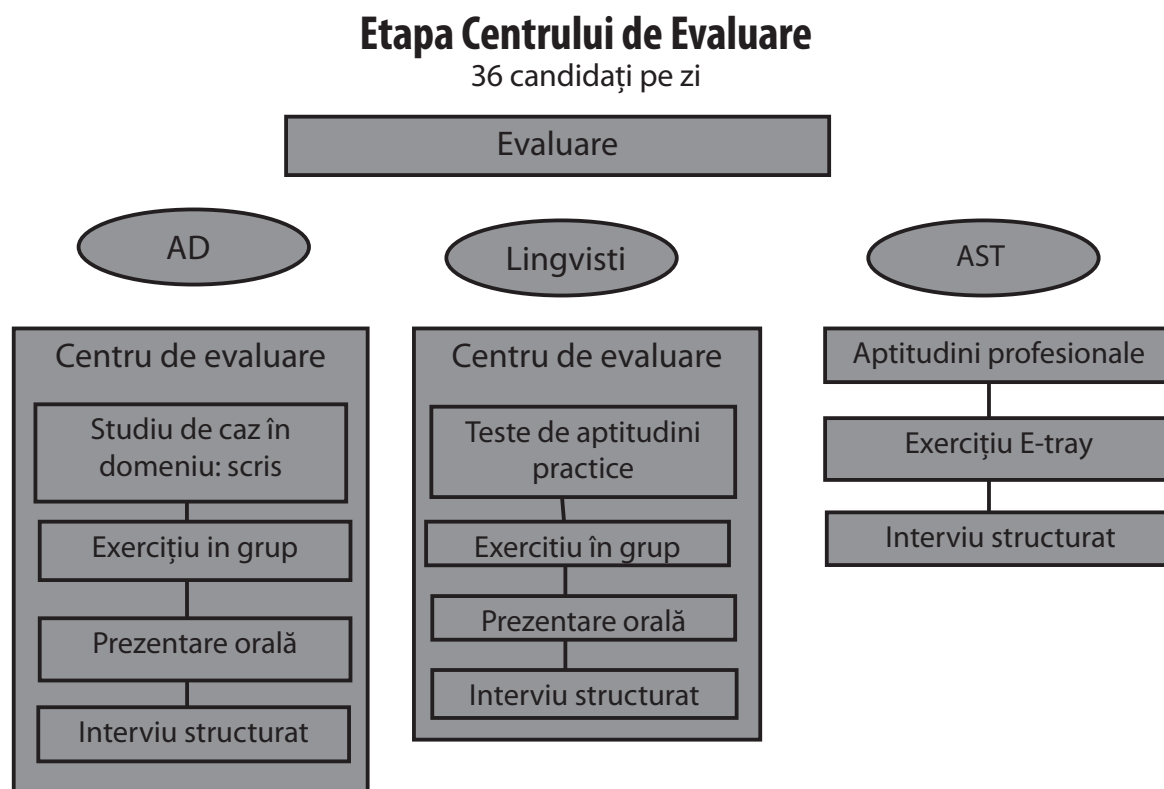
Etapa Centrului de Evaluare
36 candidaţi pe zi

Evaluare

AD

Centru de evaluare

Studiu de caz în domeniu: scris

Exerciţiu in grup

Prezentare orală

Interviu structurat

Lingvisti

Centru de evaluare

Teste de aptitudini practice

Exercitiu în grup

Prezentare orală

Interviu structurat

AST

Aptitudini profesionale

Exerciţiu E-tray

Interviu structurat